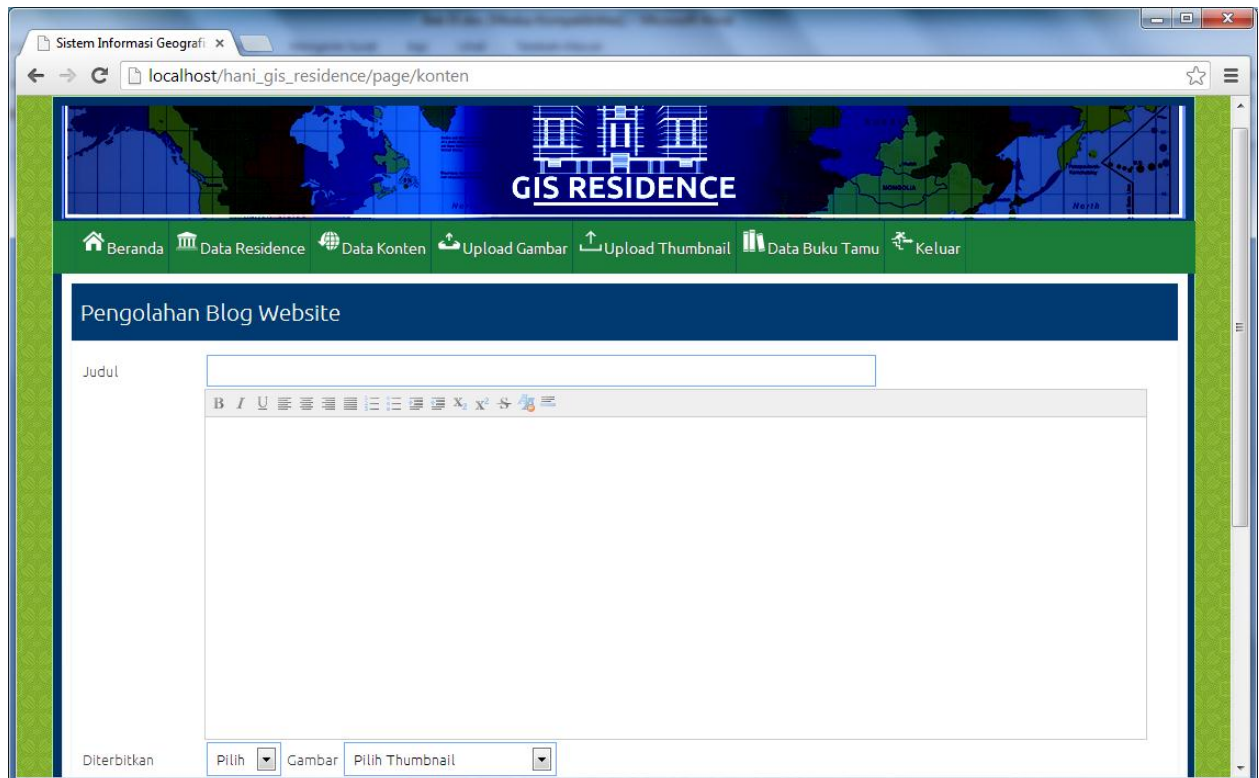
Sistem Informasi Geografi ×

localhost/hani_gis_residence/page/konten

GIS RESIDENCE

Beranda Data Residence Data Konten Upload Gambar Upload Thumbnail Data Buku Tamu Keluar

Pengolahan Blog Website

Judul

B I U

Diterbitkan Pilih Gambar Pilih Thumbnail